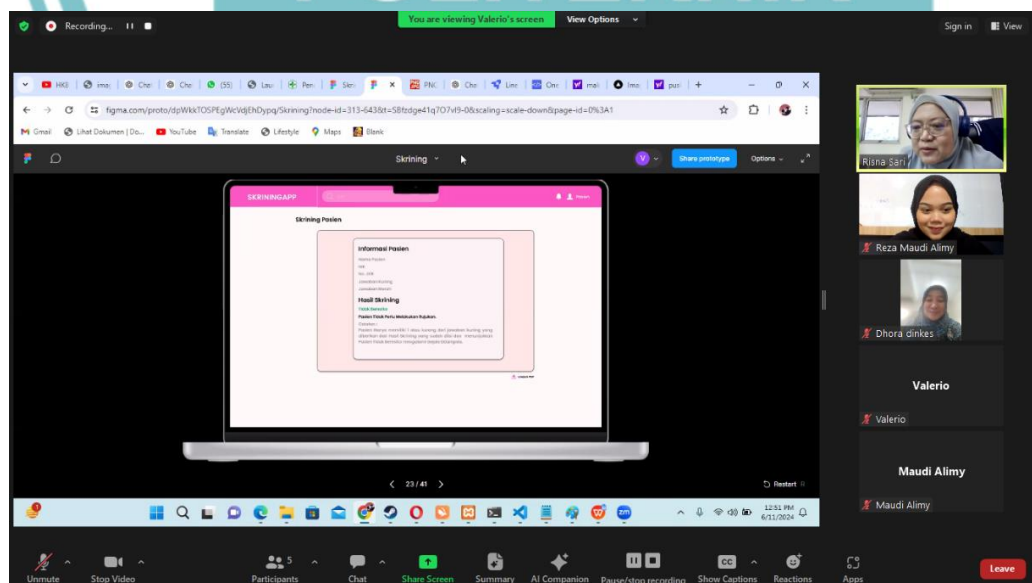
Recording...

You are viewing Valerio's screen

View Options

Sign in

View

HKI

ima

Cha

Cha

(55)

Lau

Pen

Skri

PNC

Cha

Line

Onl

mail

ima

pus

figma.com/proto/dpWkkTOSPEgWcVdjEhDypq/Skrining?node-id=313-643&t=S8fzdge41q7O7vl9-0&scaling=scale-down&page-id=0%3A1

Gmail

Lihat Dokumen | Do...

YouTube

Translate

Lifestyle

Maps

Blank

Skrining

Share prototype

Options

SKRININGAPP

Skrining Pasien

Informasi Pasien

Hasil Skrining

Tidak Beresiko

Pasien Tidak Perlu Melakukan Rujukan

Catatan :

23 / 41

Restart

Risna Sari

Reza Maudi Alimy

Dhora dinkes

Valerio

Valerio

Maudi Alimy

Maudi Alimy

12:51 PM
6/11/2024

Unmute

Stop Video

Participants 5

Chat

Share Screen

Summary

AI Companion

Pause/stop recording

Show Captions

Reactions

Apps

Leave